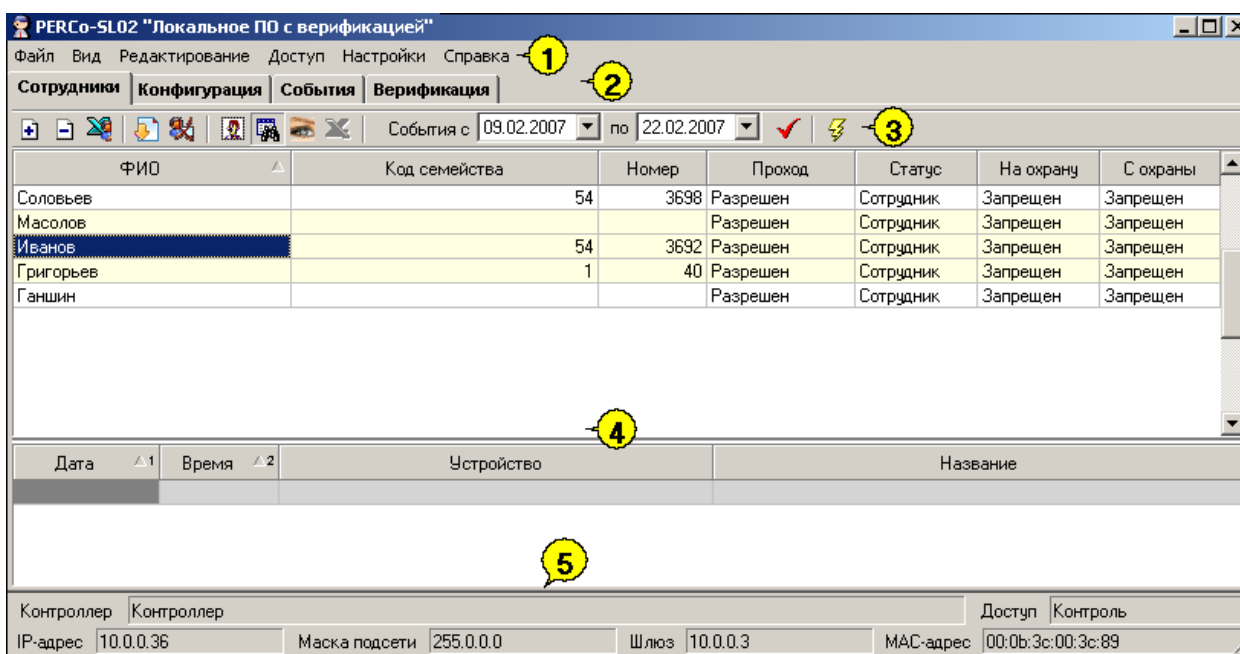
PERCo-SL02 "Локальное ПО с верификацией"

Файл Вид Редактирование Доступ Настройки Справка 1

Сотрудники | Конфигурация | События | Верификация 2

События с 09.02.2007 по 22.02.2007 3

| ФИО | Код семейства | Номер | Проход | Статус | На охрану | С охраны |
|---|---|---|---|---|---|---|
| Соловьев | 54 | 3698 | Разрешен | Сотрудник | Запрещен | Запрещен |
| Масолов | | | Разрешен | Сотрудник | Запрещен | Запрещен |
| Иванов | 54 | 3692 | Разрешен | Сотрудник | Запрещен | Запрещен |
| Григорьев | 1 | 40 | Разрешен | Сотрудник | Запрещен | Запрещен |
| Ганшин | | | Разрешен | Сотрудник | Запрещен | Запрещен |

4

| Дата 1 | Время 2 | Устройство | Название |
|---|---|---|---|

5

Контроллер Контроллер Доступ Контроль

IP-адрес 10.0.0.36 Маска подсети 255.0.0.0 Шлюз 10.0.0.3 MAC-адрес 00:0b:3c:00:3c:89